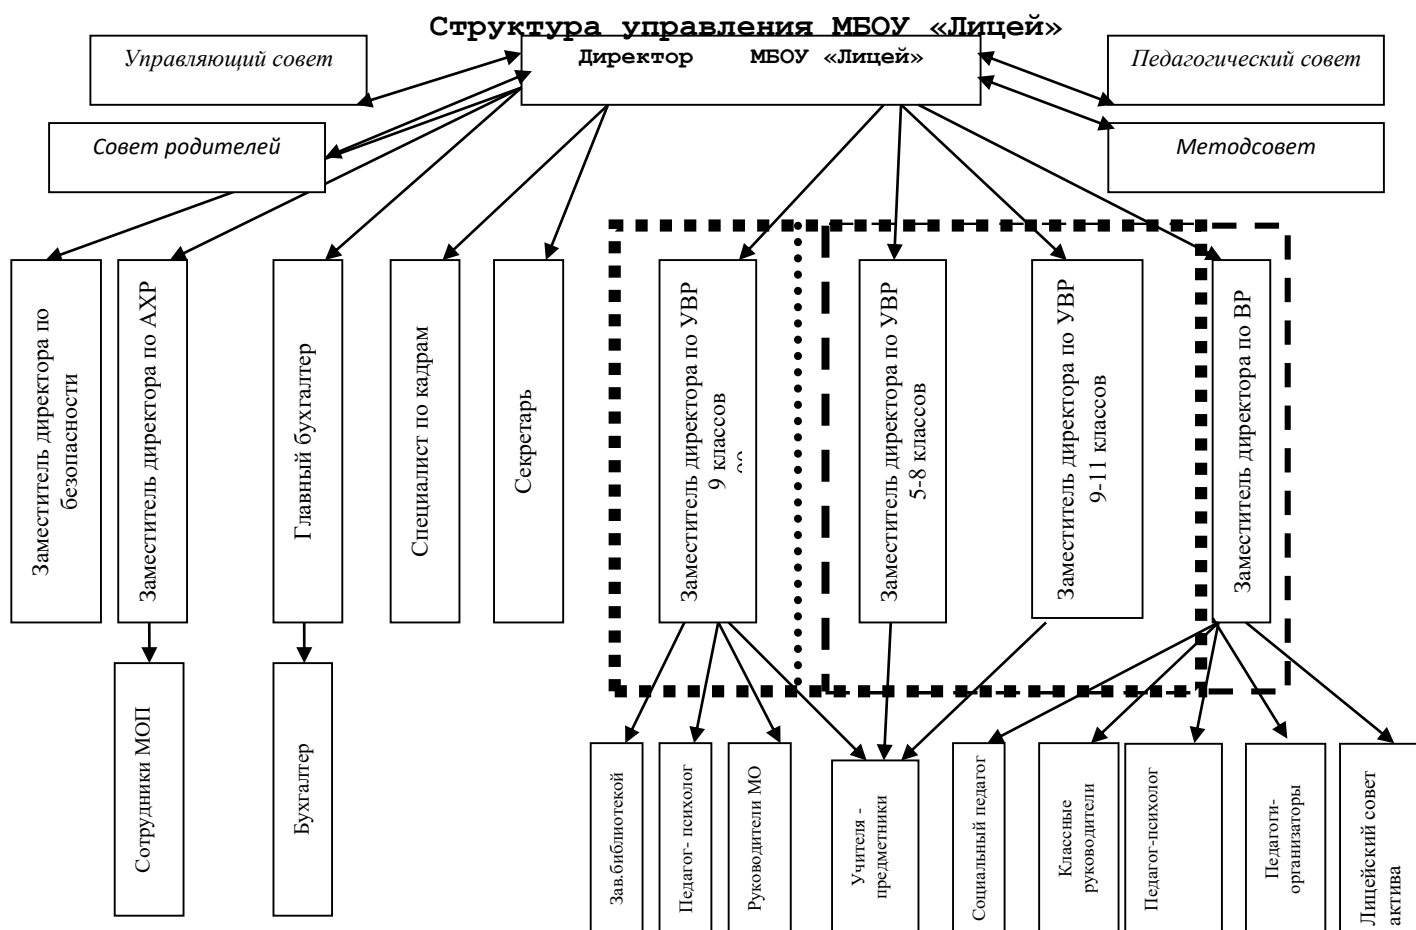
Структура управления МБОУ «Лицей»

Управляющий совет

Директор МБОУ «Лицей»

Педагогический совет

Совет родителей

Методсовет

Заместитель директора по безопасности

Заместитель директора по АХР

Главный бухгалтер

Специалист по кадрам

Секретарь

Заместитель директора по УВР 9 классов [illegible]

Заместитель директора по УВР 5-8 классов

Заместитель директора по УВР 9-11 классов

Заместитель директора по ВР

Сотрудники МОП

Бухгалтер

Зав.библиотекой

Педагог- психолог

Руководители МО

Учителя - предметники

Социальный педагог

Классные руководители

Педагог-психолог

Педагоги-организаторы

Лицейский совет актива